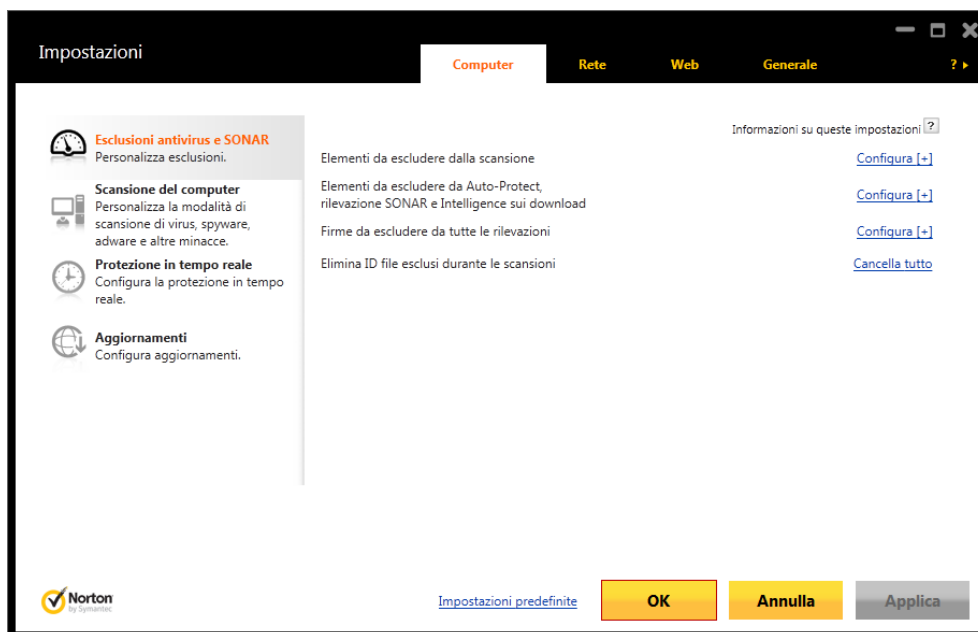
Impostazioni

Computer Rete Web Generale ?

Esclusioni antivirus e SONAR
Personalizza esclusioni.

Scansione del computer
Personalizza la modalità di scansione di virus, spyware, adware e altre minacce.

Protezione in tempo reale
Configura la protezione in tempo reale.

Aggiornamenti
Configura aggiornamenti.

Informazioni su queste impostazioni ?

Elementi da escludere dalla scansione | Configura [+]

Elementi da escludere da Auto-Protect, rilevazione SONAR e Intelligence sui download | Configura [+]

Firme da escludere da tutte le rilevazioni | Configura [+]

Elimina ID file esclusi durante le scansioni | Cancella tutto

Norton by Symantec

Impostazioni predefinite

OK

Annulla

Applica